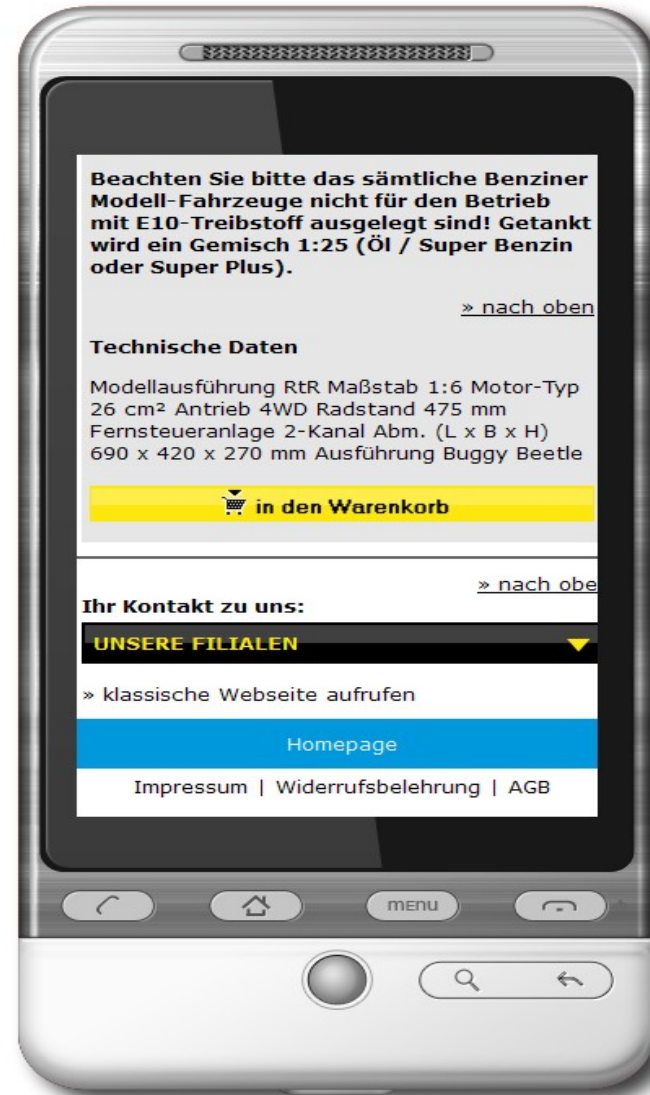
Beachten Sie bitte das sämtliche Benziner Modell-Fahrzeuge nicht für den Betrieb mit E10-Treibstoff ausgelegt sind! Getankt wird ein Gemisch 1:25 (Öl / Super Benzin oder Super Plus).

» nach oben

Technische Daten

Modellausführung RtR Maßstab 1:6 Motor-Typ 26 cm² Antrieb 4WD Radstand 475 mm Fernsteueranlage 2-Kanal Abm. (L x B x H) 690 x 420 x 270 mm Ausführung Buggy Beetle

in den Warenkorb

» nach obe

Ihr Kontakt zu uns:

UNSERE FILIALEN

» klassische Webseite aufrufen

Homepage

Impressum | Widerrufsbelehrung | AGB

menu